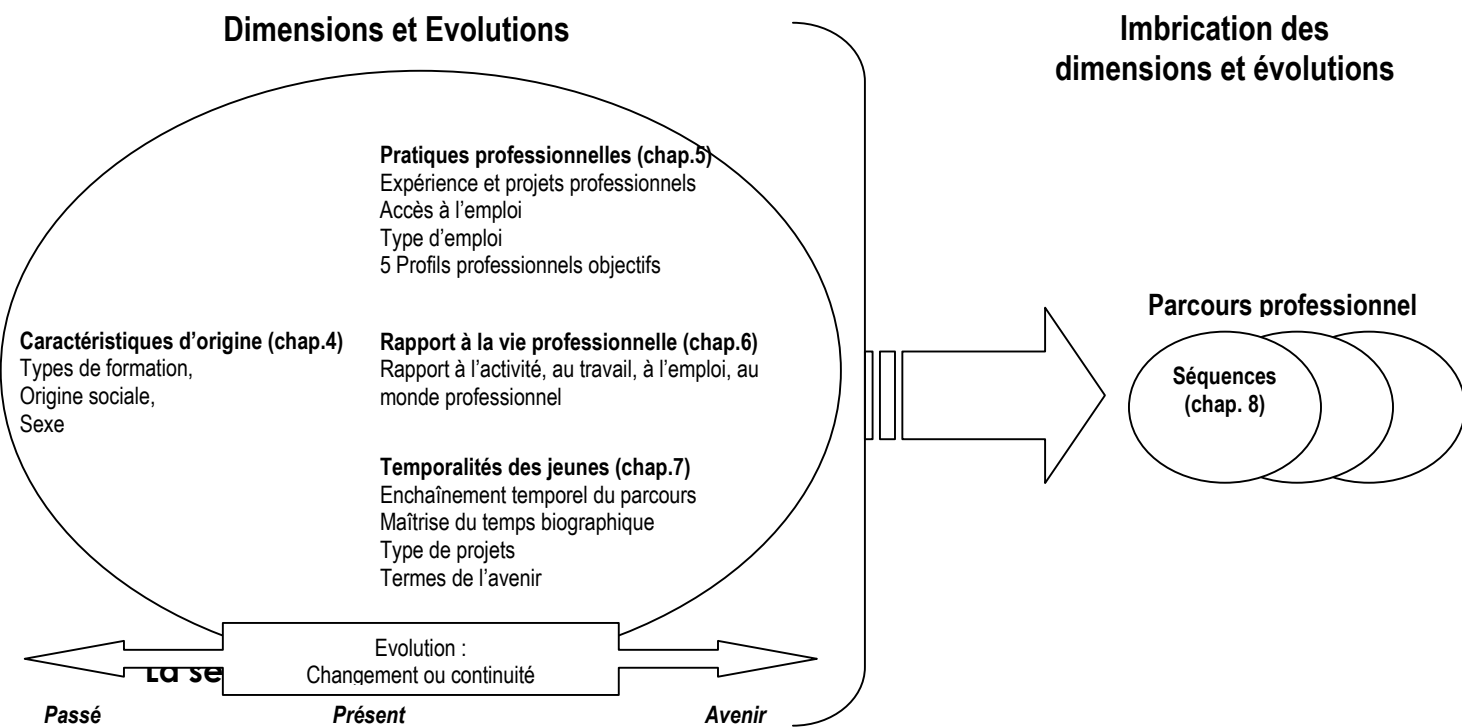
Dimensions et Evolutions

Imbrication des dimensions et évolutions

Pratiques professionnelles (chap.5)
Expérience et projets professionnels
Accès à l'emploi
Type d'emploi
5 Profils professionnels objectifs

Caractéristiques d'origine (chap.4)
Types de formation,
Origine sociale,
Sexe

Rapport à la vie professionnelle (chap.6)
Rapport à l'activité, au travail, à l'emploi, au monde professionnel

Temporalités des jeunes (chap.7)
Enchaînement temporel du parcours
Maîtrise du temps biographique
Type de projets
Termes de l'avenir

Parcours professionnel

Séquences (chap. 8)

Evolution :
Changement ou continuité

La se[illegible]

Passé Présent Avenir